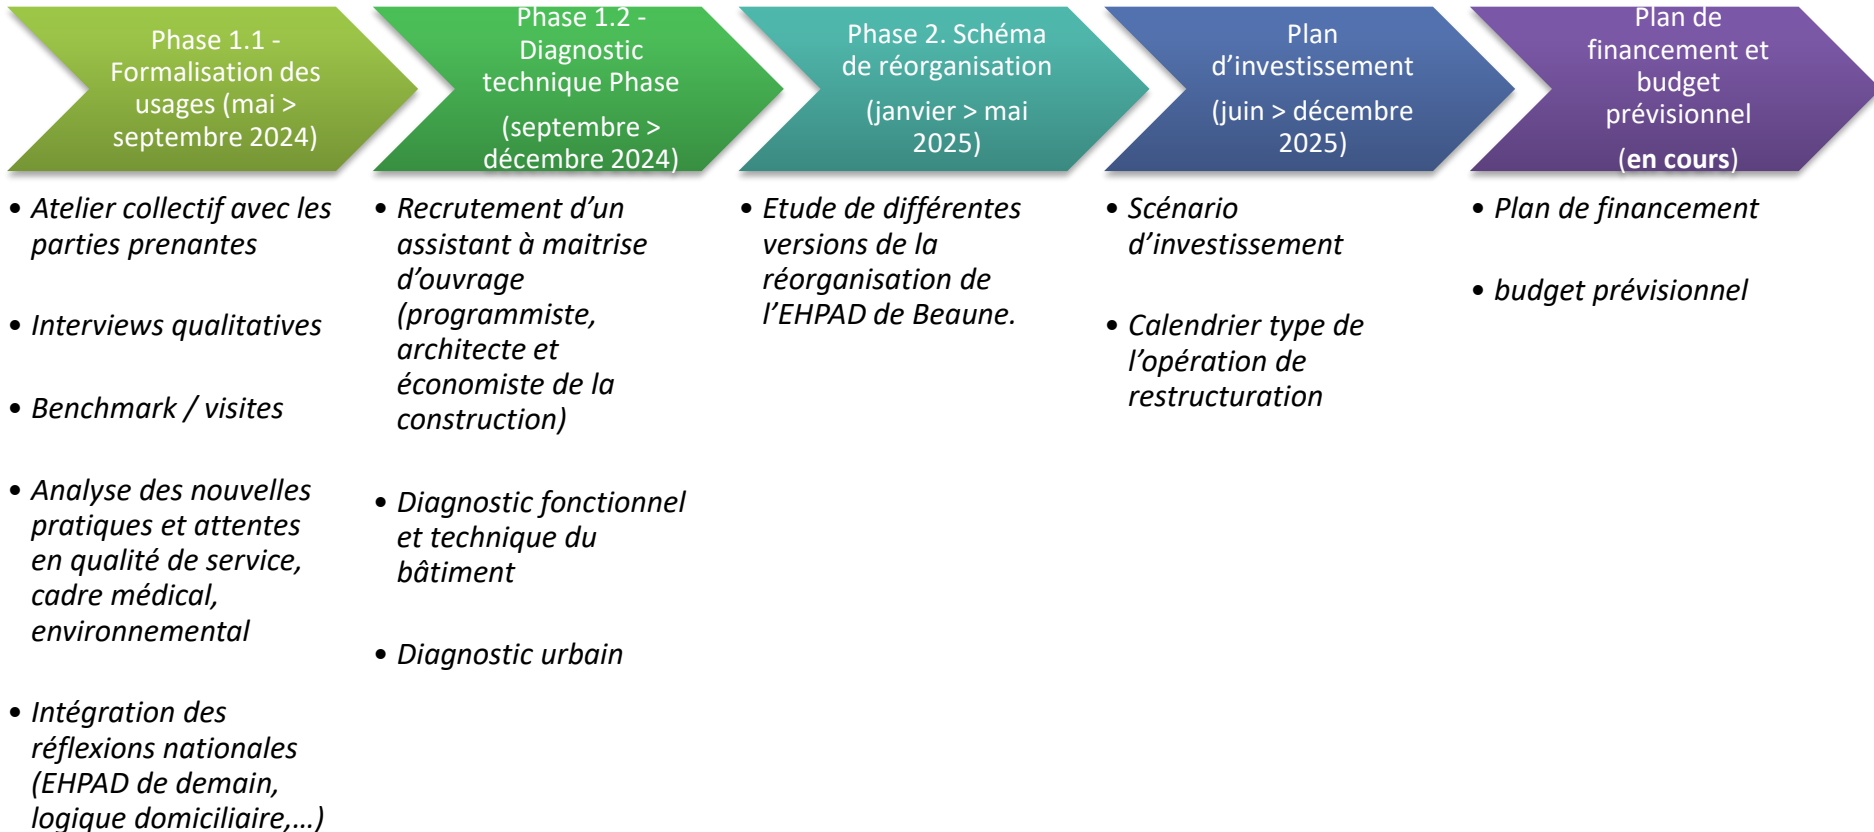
Phase 1.1 - Formalisation des usages (mai > septembre 2024)

Phase 1.2 - Diagnostic technique Phase

(septembre > décembre 2024)

Phase 2. Schéma de réorganisation

(janvier > mai 2025)

Plan d'investissement

(juin > décembre 2025)

Plan de financement et budget prévisionnel

(en cours)

• Atelier collectif avec les parties prenantes

• Interviews qualitatives

• Benchmark / visites

• Analyse des nouvelles pratiques et attentes en qualité de service, cadre médical, environnemental

• Intégration des réflexions nationales (EHPAD de demain, logique domiciliaire,…)

• Recrutement d'un assistant à maitrise d'ouvrage (programmiste, architecte et économiste de la construction)

• Diagnostic fonctionnel et technique du bâtiment

• Diagnostic urbain

• Etude de différentes versions de la réorganisation de l'EHPAD de Beaune.

• Scénario d'investissement

• Calendrier type de l'opération de restructuration

• Plan de financement

• budget prévisionnel